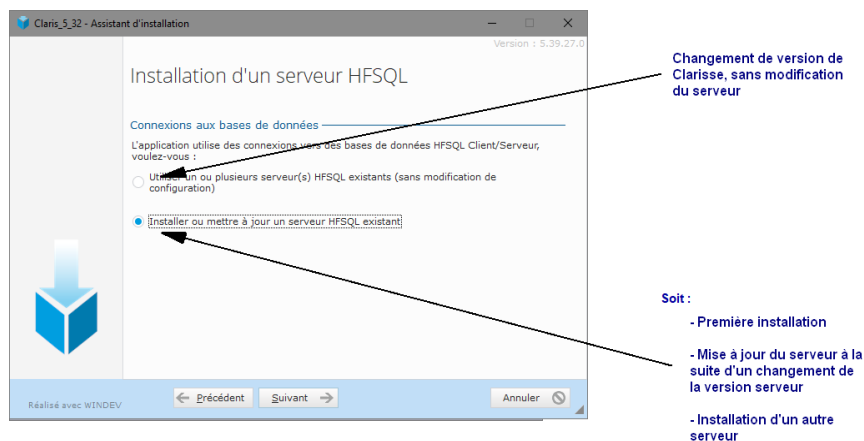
Claris_5_32 - Assistant d'installation

Version : 5.39.27.0

Installation d'un serveur HFSQL

Connexions aux bases de données

L'application utilise des connexions vers des bases de données HFSQL Client/Serveur, voulez-vous :

Utiliser un ou plusieurs serveur(s) HFSQL existants (sans modification de configuration)

Installer ou mettre à jour un serveur HFSQL existant

Réalisé avec WINDEV

Précédent

Suivant

Annuler

Changement de version de Clarisse, sans modification du serveur

Soit :

- Première installation

- Mise à jour du serveur à la suite d'un changement de la version serveur

- Installation d'un autre serveur